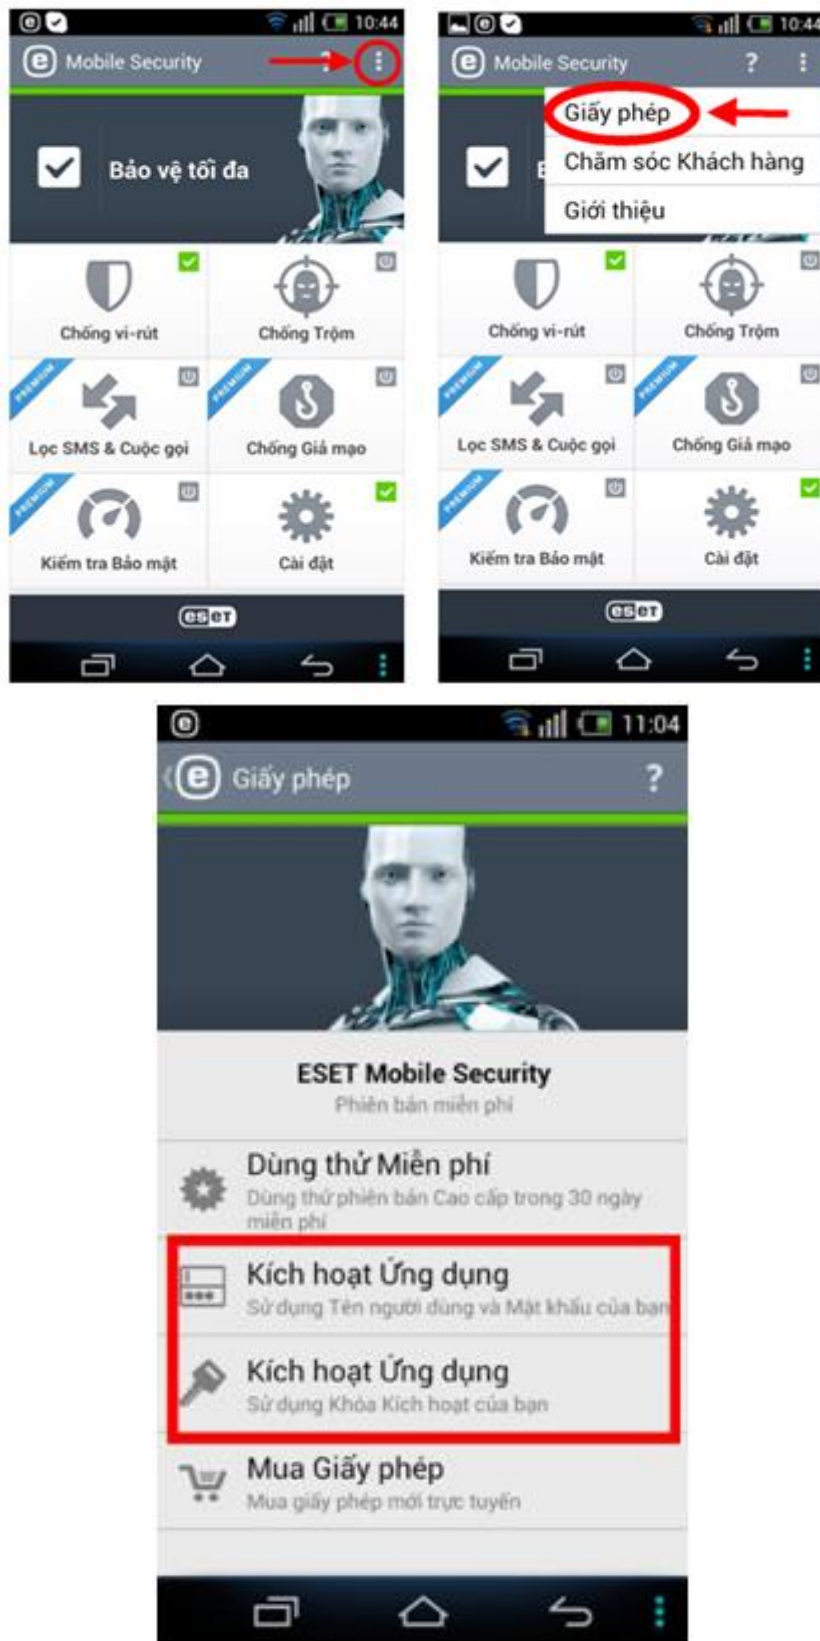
10:44
Mobile Security ?
Bảo vệ tối đa
Chống vi-rút
Chống Trộm
PREMIUM
Lọc SMS & Cuộc gọi
PREMIUM
Chống Giả mạo
PREMIUM
Kiểm tra Bảo mật
Cài đặt
eset

10:44
Mobile Security ?
Giấy phép
Chăm sóc Khách hàng
Giới thiệu
Chống vi-rút
Chống Trộm
PREMIUM
Lọc SMS & Cuộc gọi
PREMIUM
Chống Giả mạo
PREMIUM
Kiểm tra Bảo mật
Cài đặt
eset

11:04
Giấy phép ?
ESET Mobile Security
Phiên bản miễn phí
Dùng thử Miễn phí
Dùng thử phiên bản Cao cấp trong 30 ngày miễn phí
Kích hoạt Ứng dụng
Sử dụng Tên người dùng và Mật khẩu của bạn
Kích hoạt Ứng dụng
Sử dụng Khóa Kích hoạt của bạn
Mua Giấy phép
Mua giấy phép mới trực tuyến